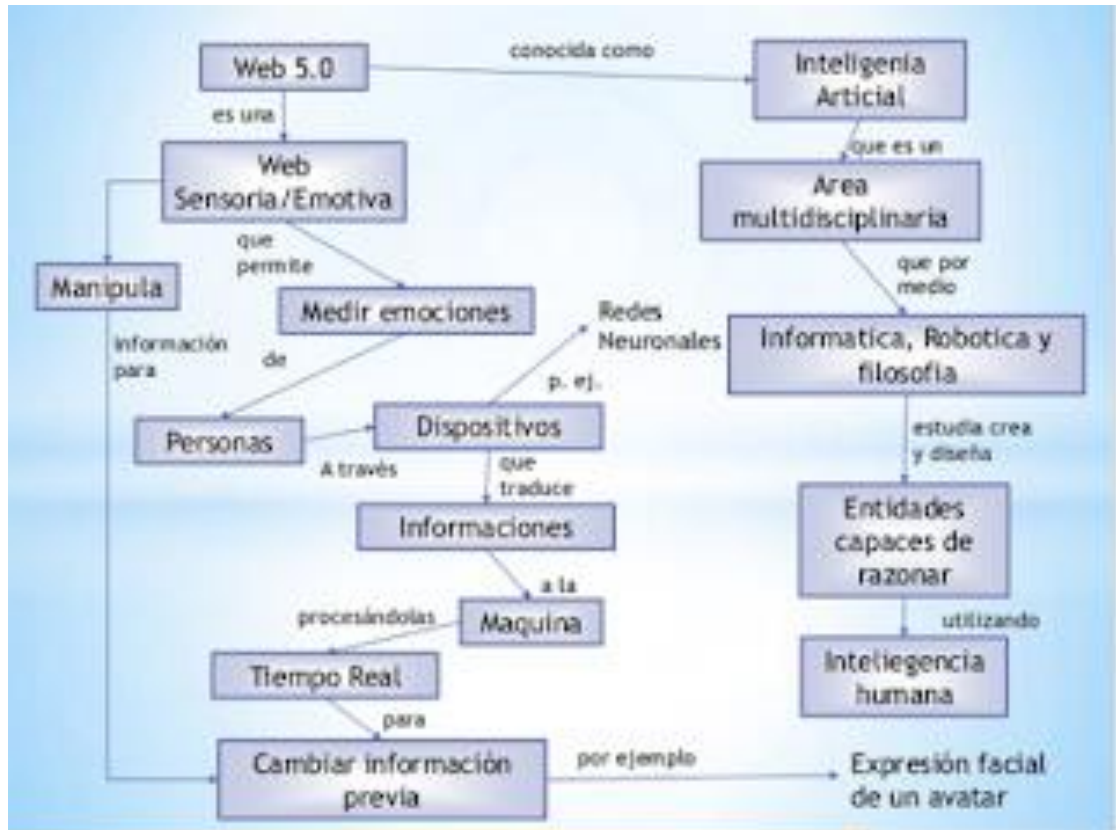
Web 5.0

conocida como

Inteligenia Articial

es una

Web Sensoria/Emotiva

que es un

Area multidisciplinaria

que permite

Manipula

Medir emociones

que por medio

Redes Neuronales

información para

de

Informatica, Robotica y filosofia

p. ej.

Personas

Dispositivos

A través

que traduce

estudia crea y diseña

Informaciones

Entidades capaces de razonar

a la

procesándolas

Maquina

utilizando

Tiempo Real

Inteliegencia humana

para

Cambiar información previa

por ejemplo

Expresión facial de un avatar